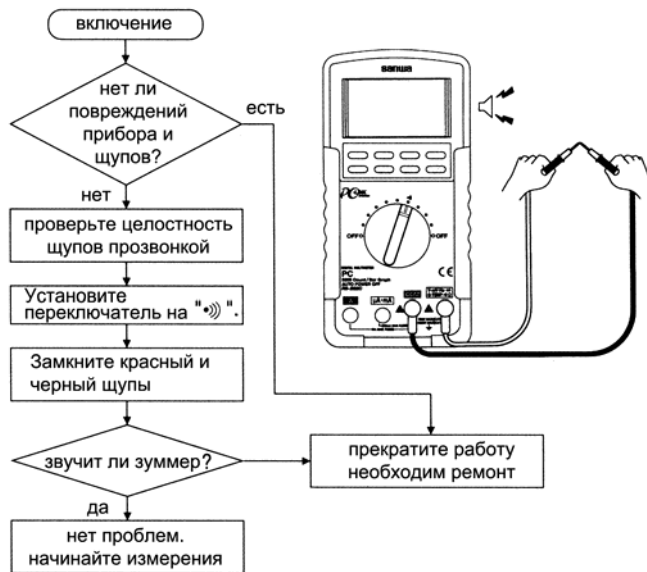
включение

нет ли повреждений прибора и щупов?

есть

нет

проверьте целостность щупов прозвонкой

Установите переключатель на "•)))".

Замкните красный и черный щупы

звучит ли зуммер?

да

нет проблем. начинайте измерения

прекратите работу необходим ремонт

sanwa

PC

OFF

OFF

CE